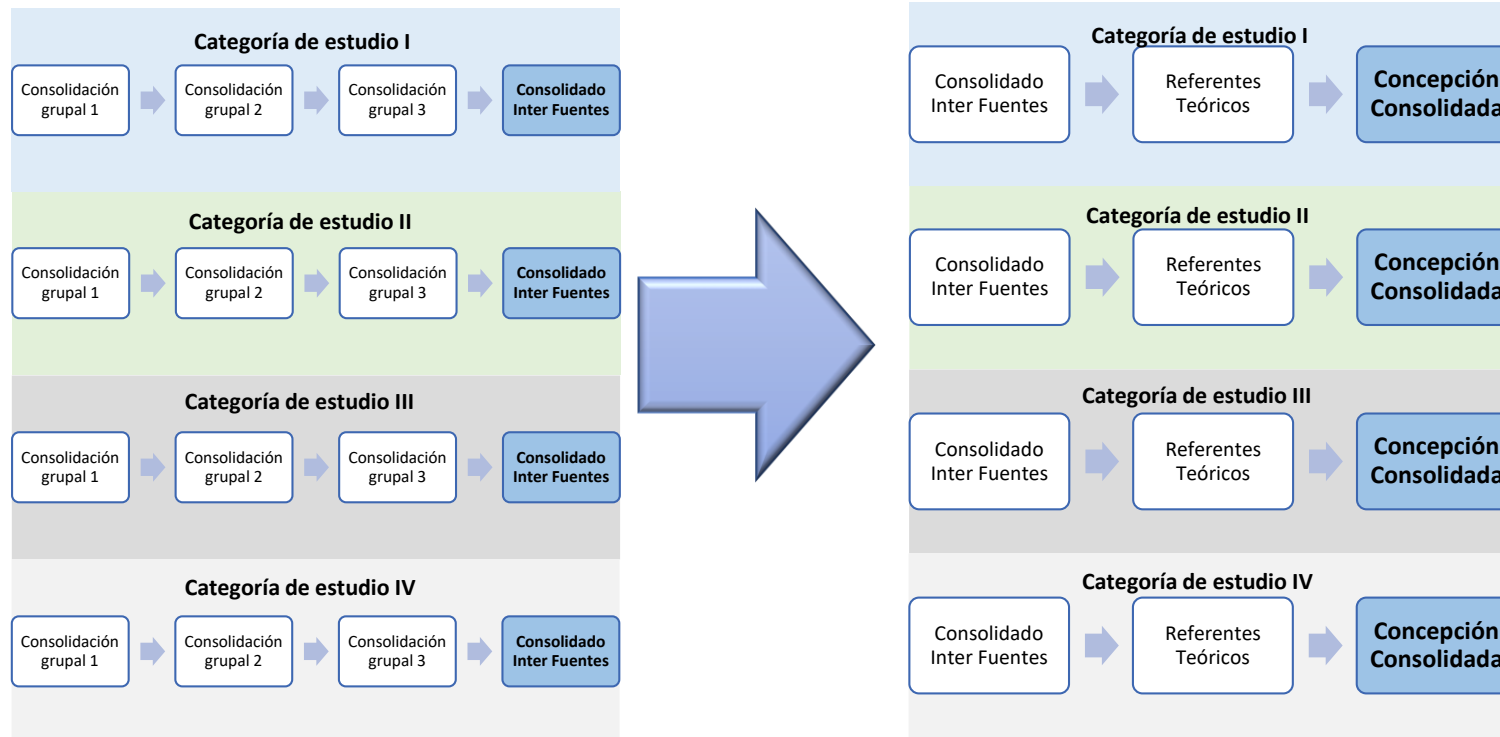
Categoría de estudio I

Consolidación grupal 1

Consolidación grupal 2

Consolidación grupal 3

Consolidado Inter Fuentes

Categoría de estudio II

Consolidación grupal 1

Consolidación grupal 2

Consolidación grupal 3

Consolidado Inter Fuentes

Categoría de estudio III

Consolidación grupal 1

Consolidación grupal 2

Consolidación grupal 3

Consolidado Inter Fuentes

Categoría de estudio IV

Consolidación grupal 1

Consolidación grupal 2

Consolidación grupal 3

Consolidado Inter Fuentes

Categoría de estudio I

Consolidado Inter Fuentes

Referentes Teóricos

Concepción Consolidada

Categoría de estudio II

Consolidado Inter Fuentes

Referentes Teóricos

Concepción Consolidada

Categoría de estudio III

Consolidado Inter Fuentes

Referentes Teóricos

Concepción Consolidada

Categoría de estudio IV

Consolidado Inter Fuentes

Referentes Teóricos

Concepción Consolidada